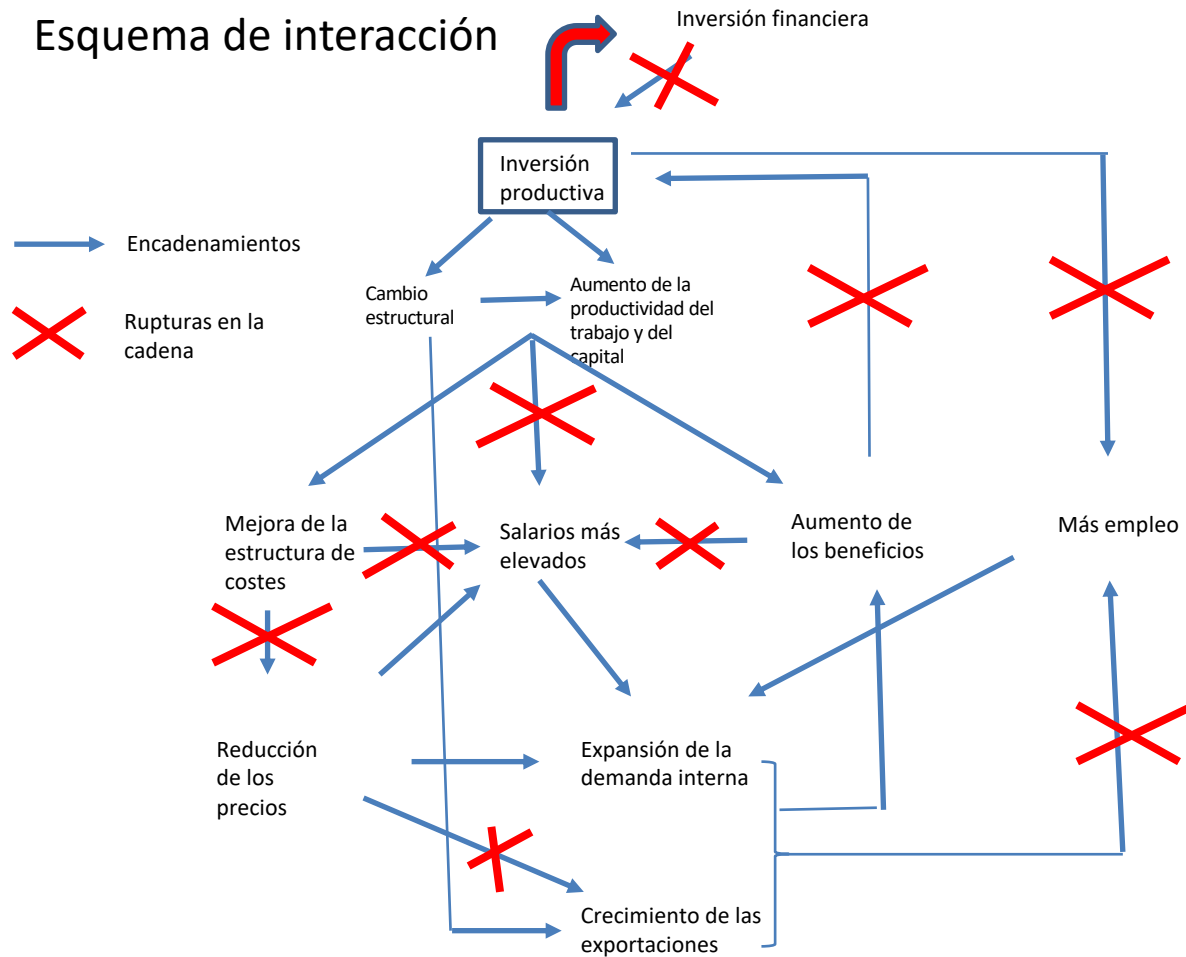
Esquema de interacción

Inversión financiera

Inversión productiva

Encadenamientos

Rupturas en la cadena

Cambio estructural

Aumento de la productividad del trabajo y del capital

Mejora de la estructura de costes

Salarios más elevados

Aumento de los beneficios

Más empleo

Reducción de los precios

Expansión de la demanda interna

Crecimiento de las exportaciones